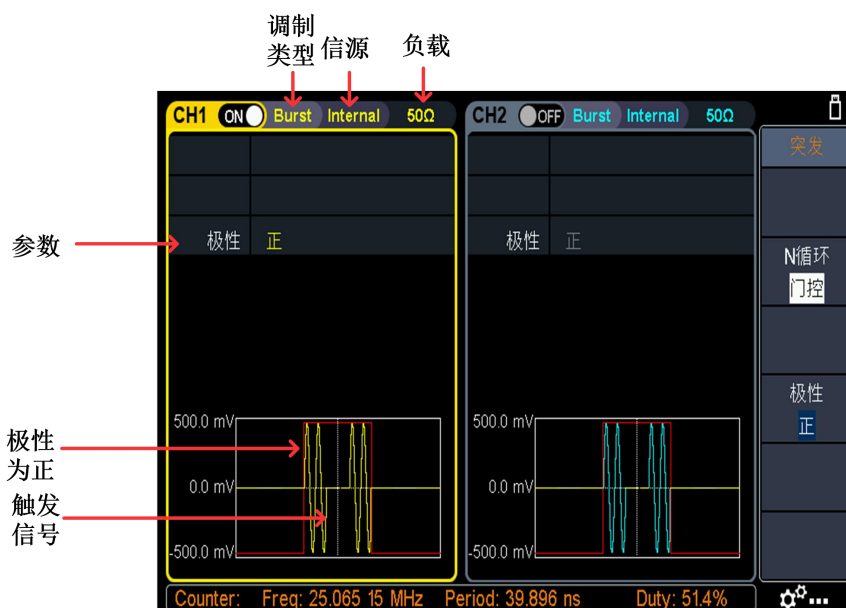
调制类型

信源

负载

CH1 ON Burst Internal 50Ω

CH2 OFF Burst Internal 50Ω

突发

参数

极性 正

极性 正

N循环

门控

极性

正

500.0 mV

0.0 mV

-500.0 mV

500.0 mV

0.0 mV

-500.0 mV

极性为正

触发信号

Counter: Freq: 25.065 15 MHz Period: 39.896 ns Duty: 51.4%